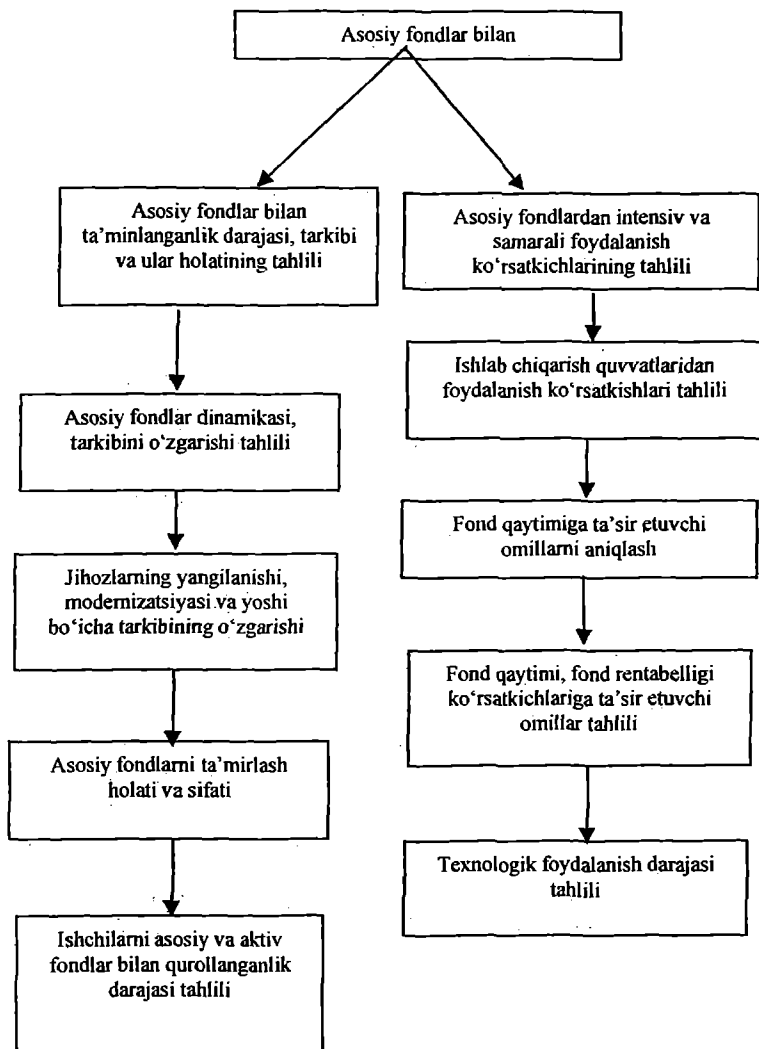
Asosiy fondlar bilan

Asosiy fondlar bilan ta'minlanganlik darajasi, tarkibi va ular holatining tahlili

Asosiy fondlar dinamikasi, tarkibini o'zgarishi tahlili

Jihozlarning yangilanishi, modernizatsiyasi va yoshi bo'icha tarkibining o'zgarishi

Asosiy fondlarni ta'mirlash holati va sifati

Ishchilarni asosiy va aktiv fondlar bilan qurollanganlik darajasi tahlili

Asosiy fondlardan intensiv va samarali foydalanish ko'rsatkichlarining tahlili

Ishlab chiqarish quvvatlaridan foydalanish ko'rsatkishlari tahlili

Fond qaytimiga ta'sir etuvchi omillarni aniqlash

Fond qaytimi, fond rentabelligi ko'rsatkichlariga ta'sir etuvchi omillar tahlili

Texnologik foydalanish darajasi tahlili